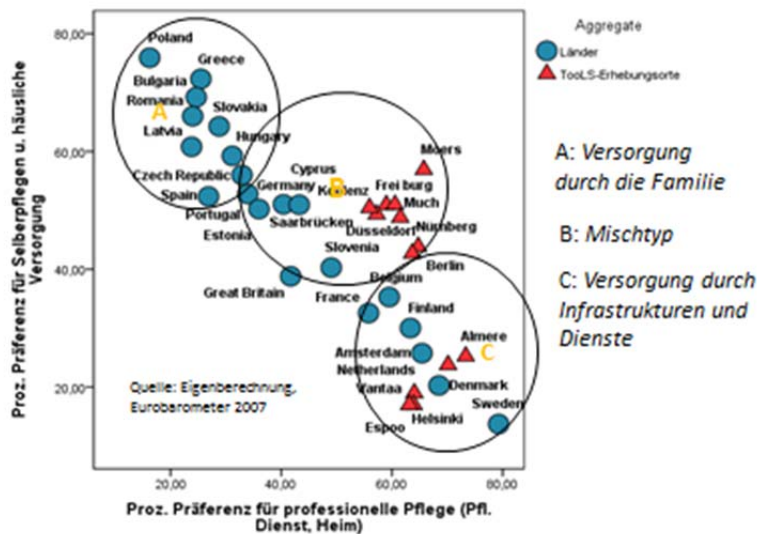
Aggregate
Länder
TooLS-Erhebungsorte

80,00
60,00
40,00
20,00

20,00
40,00
60,00
80,00

Proz. Präferenz für Selberpflegen u. häusliche Versorgung

Proz. Präferenz für professionelle Pflege (Pfl. Dienst, Heim)

Poland
Greece
Bulgaria
Romania
Slovakia
Latvia
Hungary
Czech Republic
Spain
Portugal
Germany
Estonia
Saarbrücken
Cyprus
Koblenz
Moers
Freiburg
Much
Düsseldorf
Nürnberg
Berlin
Slovenia
Great Britain
France
Belgium
Finland
Almere
Amsterdam
Netherlands
Vantaa
Denmark
Helsinki
Espoo
Sweden

A
B
C

Quelle: Eigenberechnung, Eurobarometer 2007

A: Versorgung durch die Familie

B: Mischtyp

C: Versorgung durch Infrastrukturen und Dienste